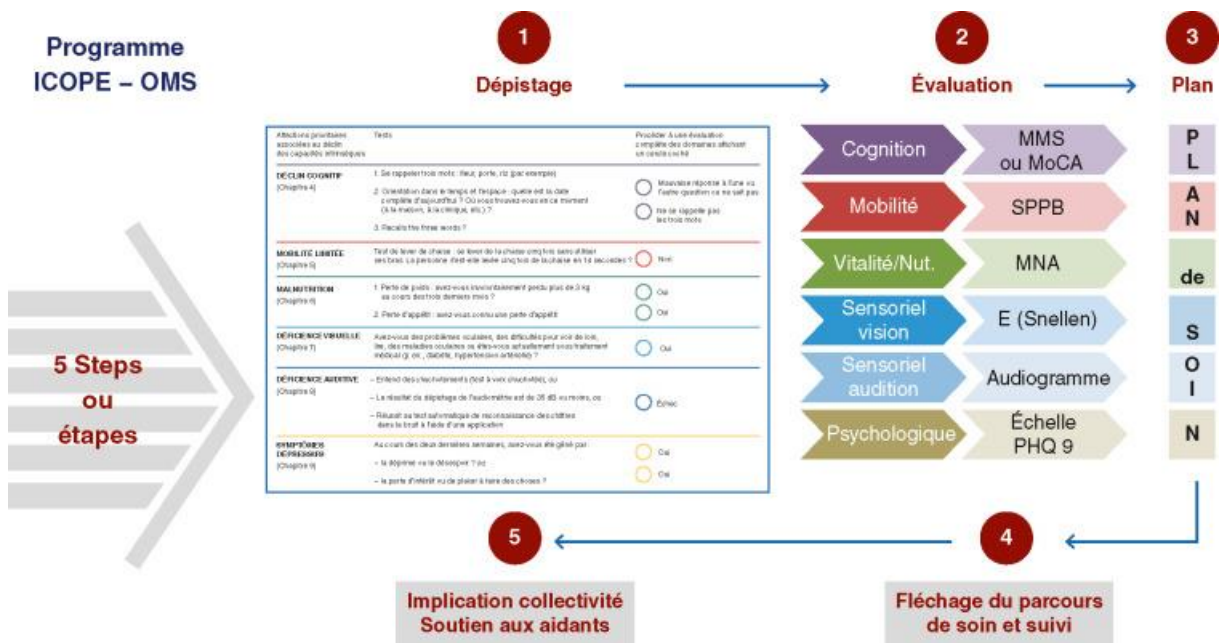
Programme ICOPE – OMS

1
Dépistage

2
Évaluation

3
Plan

| Atteintes prioritaires associées au déclin des capacités intrinsèques | Tests | Procéder à une évaluation complète des domaines affichant un cercle coché |
|---|---|---|
| DÉCLIN COGNITIF (Chapitre 4) | 1. Se rappeler trois mots : fleur, porte, riz (par exemple) 2. Orientation dans le temps et l'espace : quelle est la date complète d'aujourd'hui ? Où vous trouvez-vous en ce moment (à la maison, à la clinique, etc.) ? 3. Recalls the three words ? | Mauvaise réponse à l'une ou l'autre question ou ne sait pas; Ne se rappelle pas les trois mots |
| MOBILITÉ LIMITÉE (Chapitre 5) | Test de lever de chaise : se lever de la chaise cinq fois sans utiliser ses bras. La personne s'est-elle levée cinq fois de la chaise en 14 secondes ? | Non |
| MALNUTRITION (Chapitre 6) | 1. Perte de poids : avez-vous involontairement perdu plus de 3 kg au cours des trois derniers mois ? 2. Perte d'appétit : avez-vous connu une perte d'appétit | Oui; Oui |
| DÉFICIENCE VISUELLE (Chapitre 7) | Avez-vous des problèmes oculaires, des difficultés pour voir de loin, lire, des maladies oculaires ou êtes-vous actuellement sous traitement médical (p. ex., diabète, hypertension artérielle) ? | Oui |
| DÉFICIENCE AUDITIVE (Chapitre 8) | – Entend des chuchotements (test à voix chuchotée), ou – Le résultat du dépistage de l'audiométrie est de 35 dB ou moins, ou – Réussit au test automatique de reconnaissance des chiffres dans le bruit à l'aide d'une application | Échec |
| SYMPTÔMES DÉPRESSIFS (Chapitre 9) | Au cours des deux dernières semaines, avez-vous été gêné par : – la déprime ou le désespoir ? ou – la perte d'intérêt ou de plaisir à faire des choses ? | Oui; Oui |

Cognition — MMS ou MoCA
Mobilité — SPPB
Vitalité/Nut. — MNA
Sensoriel vision — E (Snellen)
Sensoriel audition — Audiogramme
Psychologique — Échelle PHQ 9

P L A N de S O I N

5 Steps ou étapes

5
Implication collectivité
Soutien aux aidants

4
Fléchage du parcours de soin et suivi